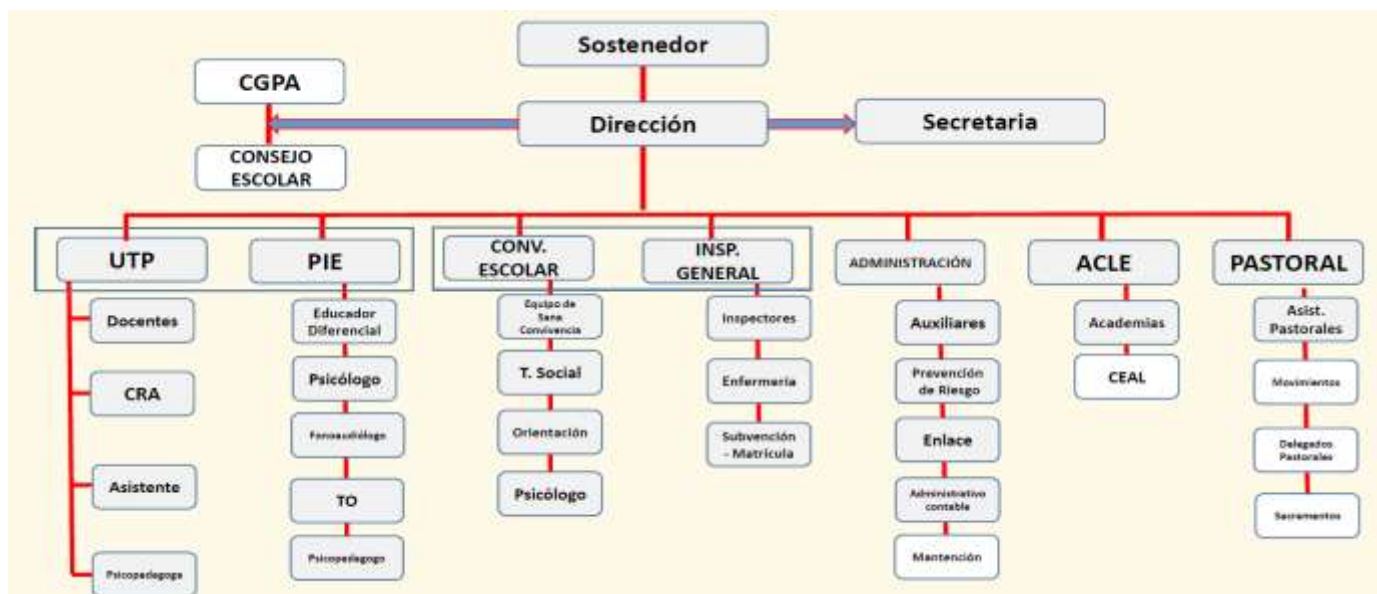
Sostenedor

CGPA

Dirección

Secretaria

CONSEJO ESCOLAR

UTP

PIE

CONV. ESCOLAR

INSP. GENERAL

ADMINISTRACIÓN

ACLE

PASTORAL

Docentes

CRA

Asistente

Psicopedagoga

Educador Diferencial

Psicólogo

Fonoaudiólogo

TO

Psicopedagogo

Equipo de Sana Convivencia

T. Social

Orientación

Psicólogo

Inspectores

Enfermería

Subvención - Matricula

Auxiliares

Prevención de Riesgo

Enlace

Administrativo contable

Mantención

Academias

CEAL

Asist. Pastorales

Movimientos

Delegados Pastorales

Sacramentos